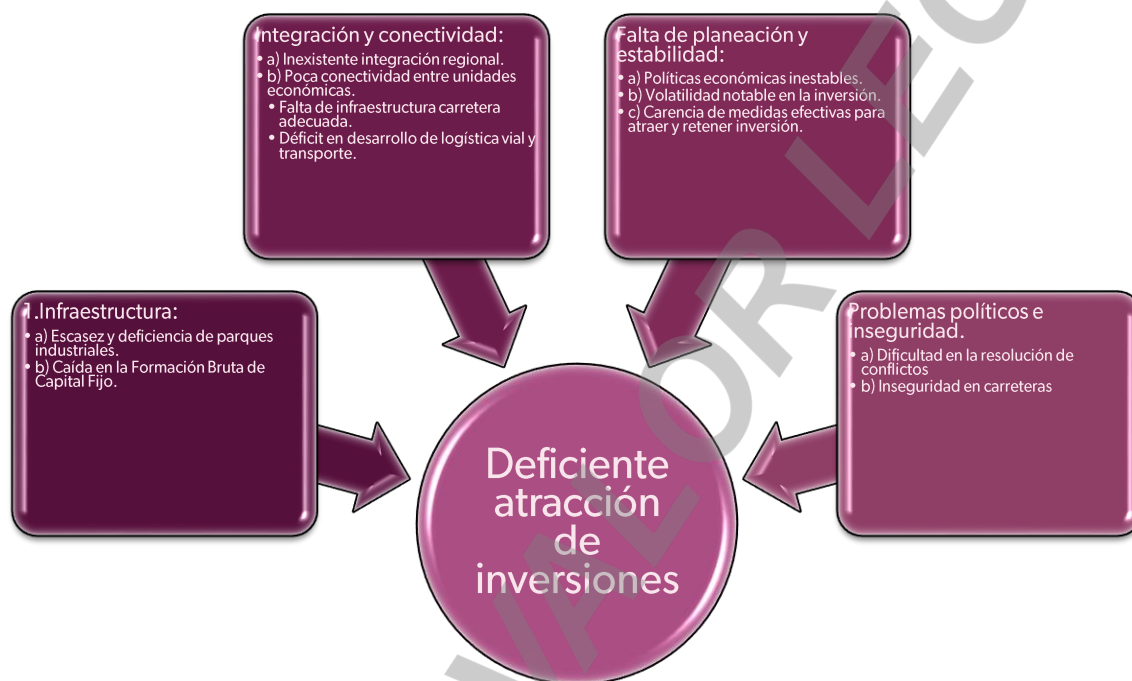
ntegración y conectividad:
• a) Inexistente integración regional.
• b) Poca conectividad entre unidades económicas.
• Falta de infraestructura carretera adecuada.
• Déficit en desarrollo de logística vial y transporte.

Falta de planeación y estabilidad:
• a) Políticas económicas inestables.
• b) Volatilidad notable en la inversión.
• c) Carencia de medidas efectivas para atraer y retener inversión.

1.Infraestructura:
• a) Escasez y deficiencia de parques industriales.
• b) Caída en la Formación Bruta de Capital Fijo.

Problemas políticos e inseguridad.
• a) Dificultad en la resolución de conflictos
• b) Inseguridad en carreteras

Deficiente atracción de inversiones

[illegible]LOR LE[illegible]